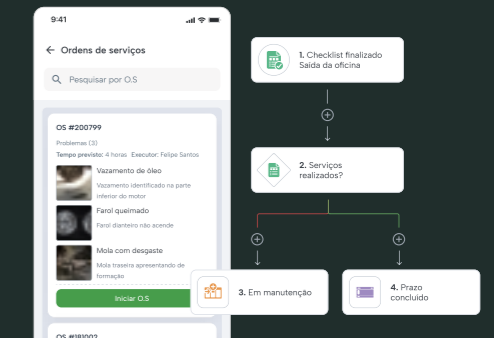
9:41

Ordens de serviços

Pesquisar por O.S

OS #200799

Problemas (3)

Tempo previsto: 4 horas Executor: Felipe Santos

Vazamento de óleo

Vazamento identificado na parte inferior do motor

Farol queimado

Farol dianteiro não acende

Mola com desgaste

Mola traseira apresentando de formação

Iniciar O.S

OS #181002

1. Checklist finalizado Saída da oficina

2. Serviços realizados?

3. Em manutenção

4. Prazo concluído